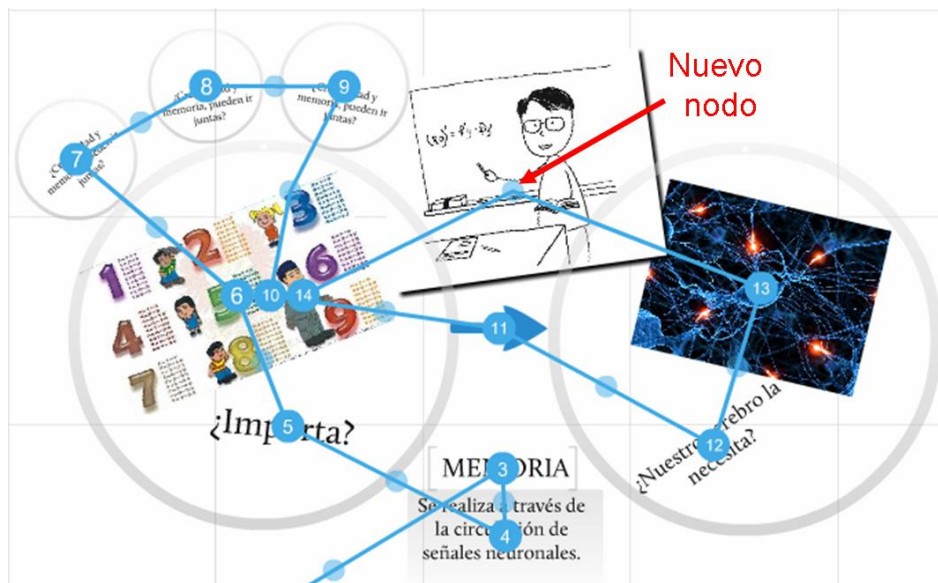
Nuevo nodo

7 ¿C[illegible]ad y memo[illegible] juntas?

8 ¿C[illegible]ad y memoria, pueden ir juntas?

9 ¿C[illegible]ad y memoria, pueden ir juntas?

$(\vec{x}_0)' = \dot{\vec{x}}_0' \cdot \vec{D}_0'$

1 2 3 4 5 6 7 8 9

6 10 14

11

13

¿Imp 5 rta?

¿Nuestro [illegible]rebro la 12 necesita?

MEM 3 ORIA
Se realiza a través de la circu 4 ción de señales neuronales.